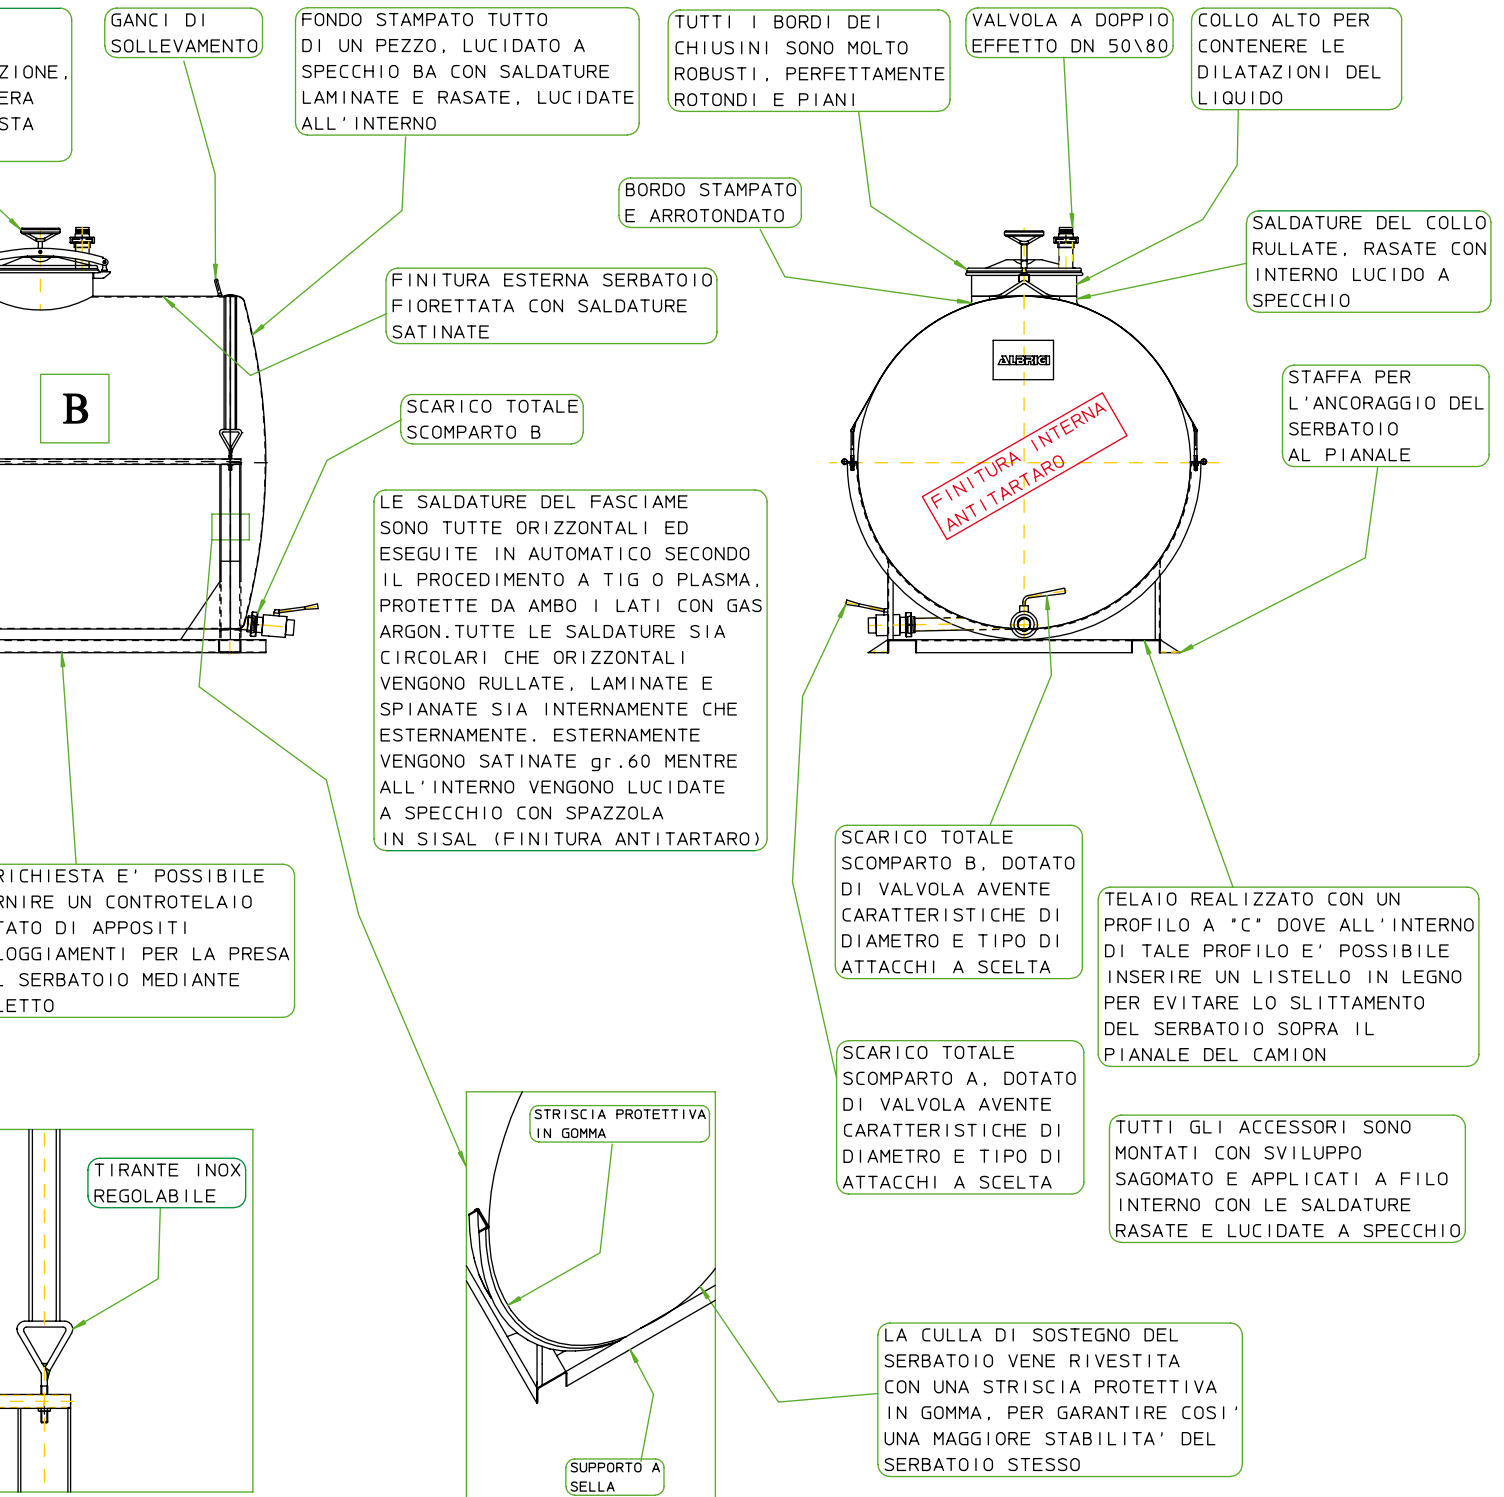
ZIONE,
ERA
STA

GANCI DI SOLLEVAMENTO

FONDO STAMPATO TUTTO DI UN PEZZO, LUCIDATO A SPECCHIO BA CON SALDATURE LAMINATE E RASATE, LUCIDATE ALL'INTERNO

TUTTI I BORDI DEI CHIUSINI SONO MOLTO ROBUSTI, PERFETTAMENTE ROTONDI E PIANI

VALVOLA A DOPPIO EFFETTO DN 50\80

COLLO ALTO PER CONTENERE LE DILATAZIONI DEL LIQUIDO

BORDO STAMPATO E ARROTONDATO

SALDATURE DEL COLLO RULLATE, RASATE CON INTERNO LUCIDO A SPECCHIO

FINITURA ESTERNA SERBATOIO FIORETTATA CON SALDATURE SATINATE

B

SCARICO TOTALE SCOMPARTO B

ALBRIGI

FINITURA INTERNA ANTITARTARO

STAFFA PER L'ANCORAGGIO DEL SERBATOIO AL PIANALE

LE SALDATURE DEL FASCIAME SONO TUTTE ORIZZONTALI ED ESEGUITE IN AUTOMATICO SECONDO IL PROCEDIMENTO A TIG O PLASMA, PROTETTE DA AMBO I LATI CON GAS ARGON.TUTTE LE SALDATURE SIA CIRCOLARI CHE ORIZZONTALI VENGONO RULLATE, LAMINATE E SPIANATE SIA INTERNAMENTE CHE ESTERNAMENTE. ESTERNAMENTE VENGONO SATINATE gr.60 MENTRE ALL'INTERNO VENGONO LUCIDATE A SPECCHIO CON SPAZZOLA IN SISAL (FINITURA ANTITARTARO)

SCARICO TOTALE SCOMPARTO B, DOTATO DI VALVOLA AVENTE CARATTERISTICHE DI DIAMETRO E TIPO DI ATTACCHI A SCELTA

RICHIESTA E' POSSIBILE RNIRE UN CONTROTELAIO TATO DI APPOSITI LOGGIAMENTI PER LA PRESA L SERBATOIO MEDIANTE LETTO

TELAIO REALIZZATO CON UN PROFILO A "C" DOVE ALL'INTERNO DI TALE PROFILO E' POSSIBILE INSERIRE UN LISTELLO IN LEGNO PER EVITARE LO SLITTAMENTO DEL SERBATOIO SOPRA IL PIANALE DEL CAMION

SCARICO TOTALE SCOMPARTO A, DOTATO DI VALVOLA AVENTE CARATTERISTICHE DI DIAMETRO E TIPO DI ATTACCHI A SCELTA

STRISCIA PROTETTIVA IN GOMMA

TIRANTE INOX REGOLABILE

TUTTI GLI ACCESSORI SONO MONTATI CON SVILUPPO SAGOMATO E APPLICATI A FILO INTERNO CON LE SALDATURE RASATE E LUCIDATE A SPECCHIO

LA CULLA DI SOSTEGNO DEL SERBATOIO VENE RIVESTITA CON UNA STRISCIA PROTETTIVA IN GOMMA, PER GARANTIRE COSI' UNA MAGGIORE STABILITA' DEL SERBATOIO STESSO

SUPPORTO A SELLA